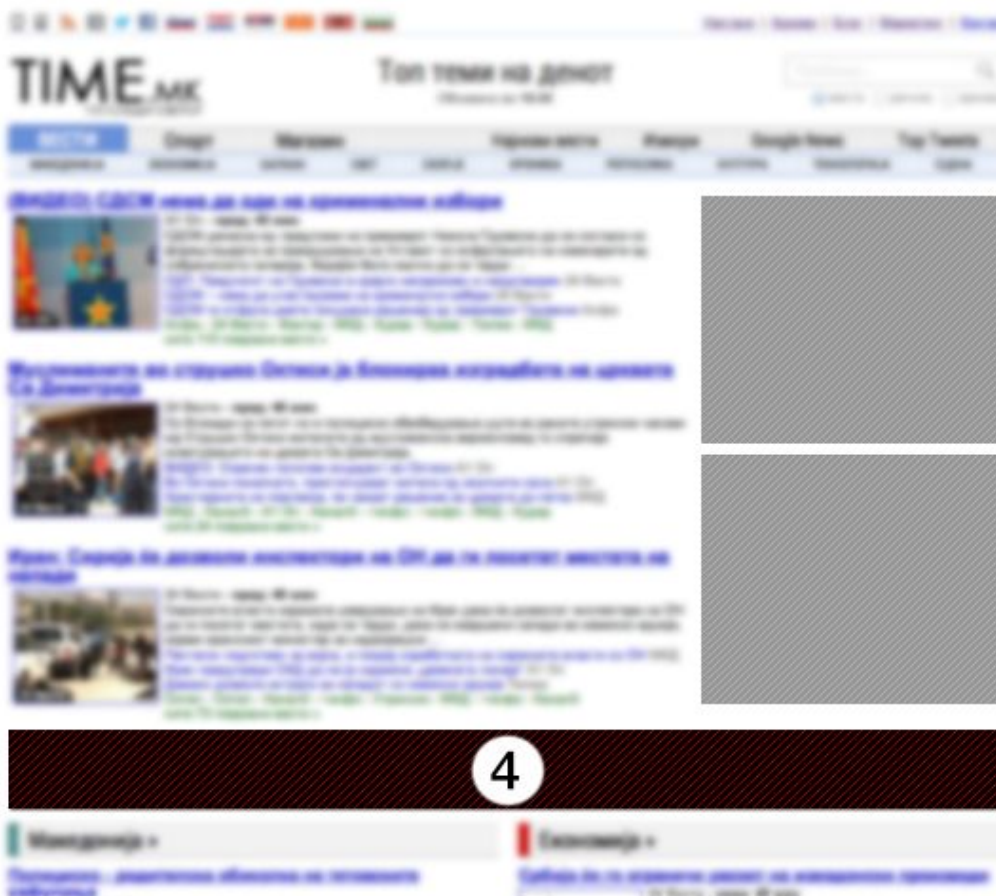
TIME.MK

Топ теми на денот

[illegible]

Вести | Спорт | Магазин | Народни вести | Инвестор | Google News | Top Tweets

(ВИДЕО) СДСМ нема да оди на предвремени избори

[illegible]

Муслиманите во Струшко Октиси ја блокираа изградбата на црквата Св. Димитрија

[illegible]

Иран: Сирија ќе дозволи инспектори на ОН да ги посетат местата на нападот

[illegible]

4

Македонија »

Економија »

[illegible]